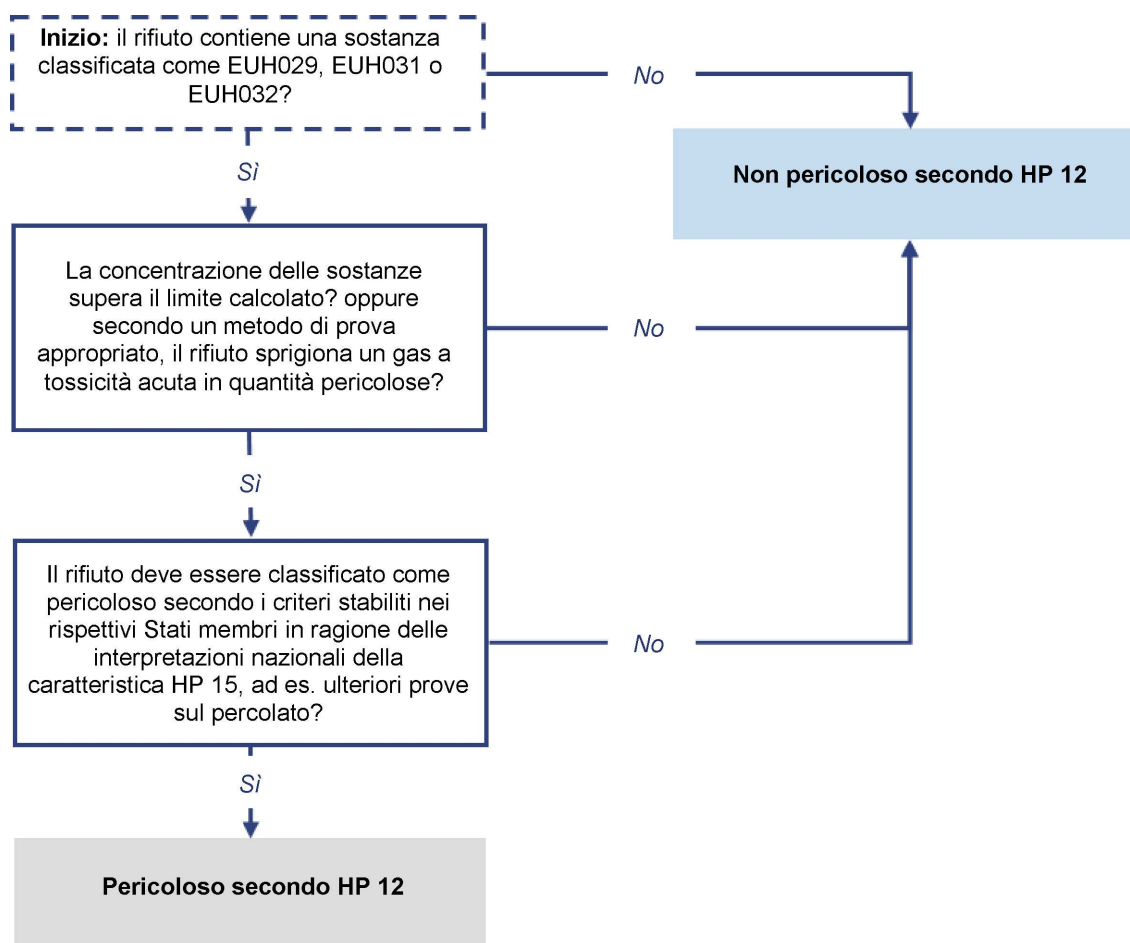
**Inizio:** il rifiuto contiene una sostanza classificata come EUH029, EUH031 o EUH032?

No

Non pericoloso secondo HP 12

Sì

La concentrazione delle sostanze supera il limite calcolato? oppure secondo un metodo di prova appropriato, il rifiuto sprigiona un gas a tossicità acuta in quantità pericolose?

No

Sì

Il rifiuto deve essere classificato come pericoloso secondo i criteri stabiliti nei rispettivi Stati membri in ragione delle interpretazioni nazionali della caratteristica HP 15, ad es. ulteriori prove sul percolato?

No

Sì

Pericoloso secondo HP 12